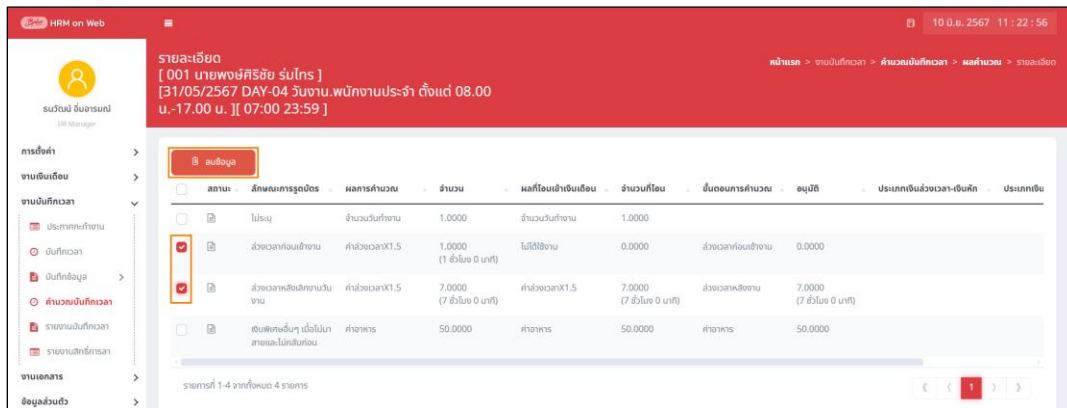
HRM on Web

10 มิ.ย. 2567 11 : 22 : 56

ธนวัฒน์ อิ่มอารมณ์
HR Manager

การตั้งค่า
งานเงินเดือน
งานบันทึกเวลา
ประกาศกะทำงาน
บันทึกเวลา
บันทึกข้อมูล
คำนวณบันทึกเวลา
รายงานบันทึกเวลา
รายงานสิทธิ์การลา
งานเอกสาร
ข้อมูลส่วนตัว

รายละเอียด
[ 001 นายพงษ์ศิริชัย ร่มไทร ]
[31/05/2567 DAY-04 วันงาน.พนักงานประจำ ตั้งแต่ 08.00 น.-17.00 น. ][ 07:00 23:59 ]

หน้าแรก > งานบันทึกเวลา > คำนวณบันทึกเวลา > ผลคำนวณ > รายละเอียด

ลบข้อมูล

| | สถานะ | ลักษณะการรูดบัตร | ผลการคำนวณ | จำนวน | ผลที่โอนเข้าเงินเดือน | จำนวนที่โอน | ขั้นตอนการคำนวณ | อนุมัติ | ประเภทเงินล่วงเวลา-เงินหัก | ประเภทเงิน |
|---|---|---|---|---|---|---|---|---|---|---|
| | | ไม่ระบุ | จำนวนวันทำงาน | 1.0000 | จำนวนวันทำงาน | 1.0000 | | | | |
| | | ล่วงเวลาก่อนเข้างาน | ค่าล่วงเวลาX1.5 | 1.0000 (1 ชั่วโมง 0 นาที) | ไม่ได้ใช้งาน | 0.0000 | ล่วงเวลาก่อนเข้างาน | 0.0000 | | |
| | | ล่วงเวลาหลังเลิกงานวันงาน | ค่าล่วงเวลาX1.5 | 7.0000 (7 ชั่วโมง 0 นาที) | ค่าล่วงเวลาX1.5 | 7.0000 (7 ชั่วโมง 0 นาที) | ล่วงเวลาหลังงาน | 7.0000 (7 ชั่วโมง 0 นาที) | | |
| | | เงินพิเศษอื่นๆ เมื่อไม่มาสายและไม่กลับก่อน | ค่าอาหาร | 50.0000 | ค่าอาหาร | 50.0000 | ค่าอาหาร | 50.0000 | | |

รายการที่ 1-4 จากทั้งหมด 4 รายการ

1